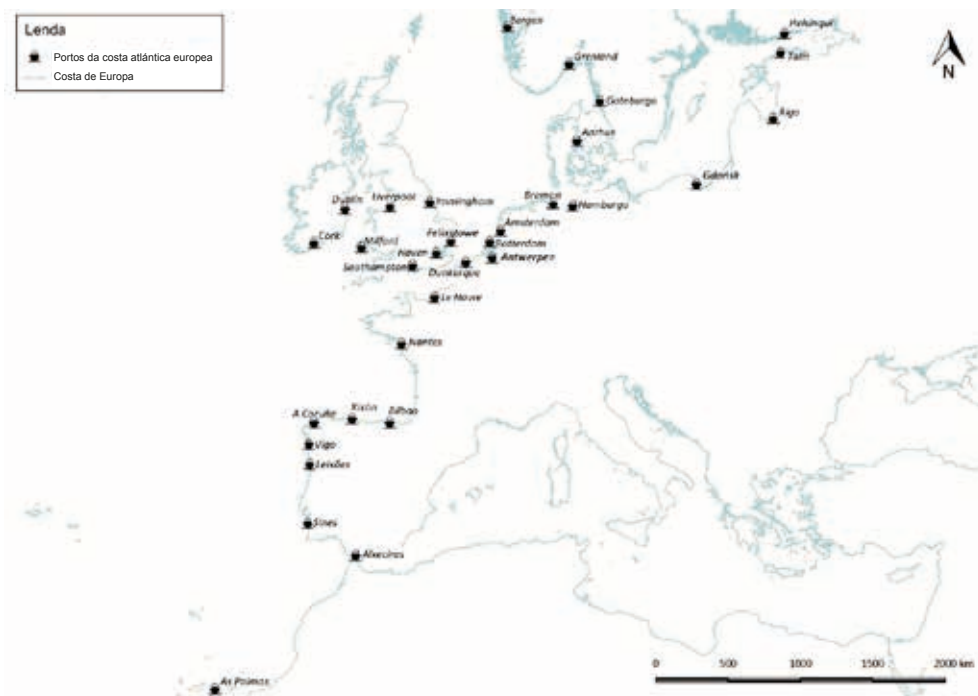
Lenda
Portos da costa atlántica europea
Costa de Europa

N

Bergen
Grenland
Helsinqui
Talin
Goteburgo
Riga
Aarhus
Gdansk
Bremen
Hamburgo
Dublin
Liverpool
Immingham
Amsterdam
Cork
Milford
Felixstowe
Rotterdam
Haven
Southampton
Dunkerque
Antwerpen
Le Havre
Nantes
A Coruña
Xixón
Bilbao
Vigo
Leixões
Sines
Alxeciras
As Palmas

0 500 1000 1500 2000 km